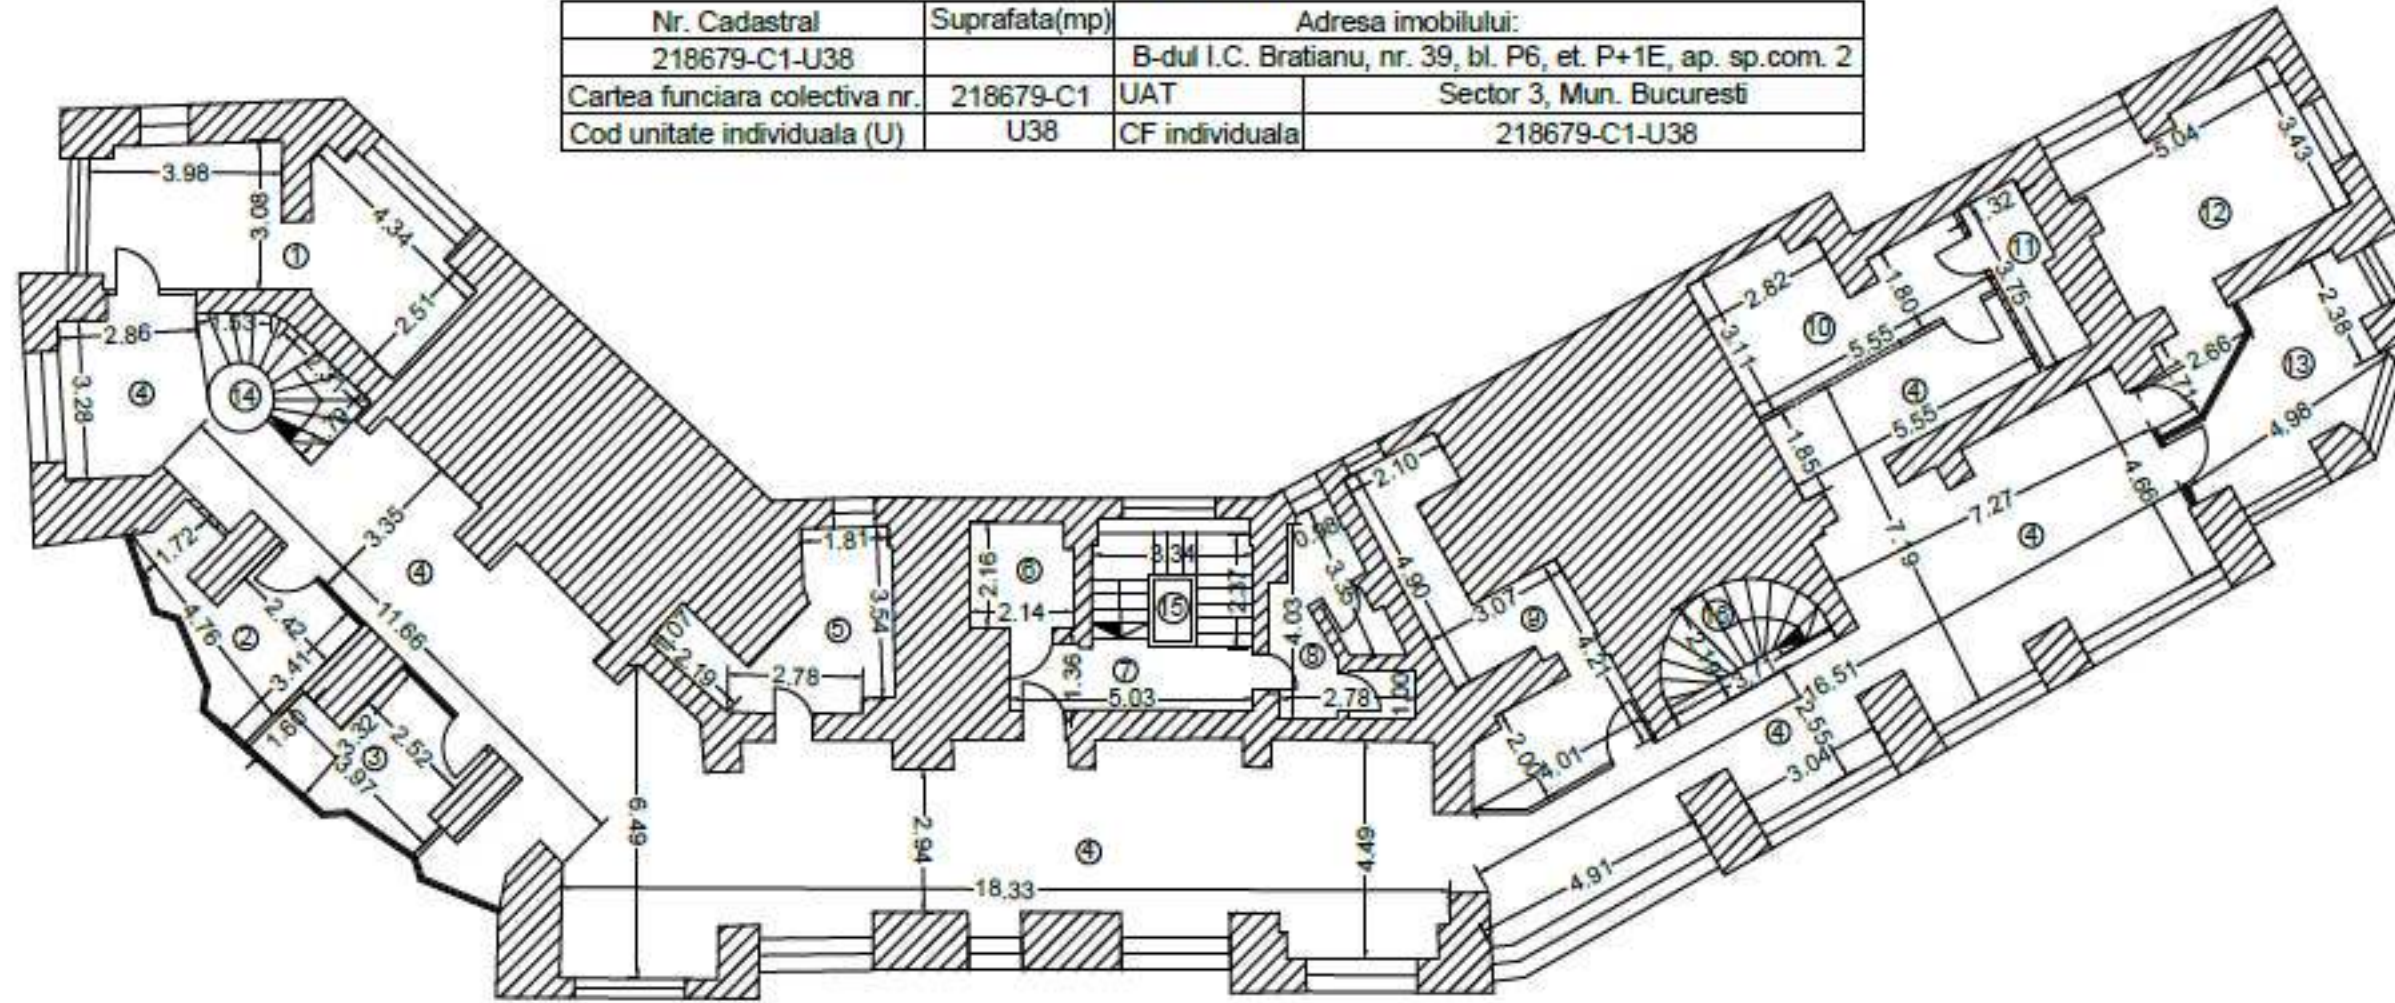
| Nr. Cadastral | Suprafata(mp) | Adresa imobilului: | |
|---|---|---|---|
| 218679-C1-U38 | | B-dul I.C. Bratianu, nr. 39, bl. P6, et. P+1E, ap. sp.com. 2 | |
| Cartea funciara colectiva nr. | 218679-C1 | UAT | Sector 3, Mun. Bucuresti |
| Cod unitate individuala (U) | U38 | CF individuala | 218679-C1-U38 |

3.98
3.08
4.34
①
2.51
2.86
1.53
3.28
④
⑭
3.35
1.72
④
2.42
11.66
4.76
②
3.41
1.60
3.32
2.52
③
3.97
1.81
3.54
⑤
1.07
2.79
2.78
6.49
2.16
⑥
2.14
3.34
⑮
2.37
1.36
⑦
5.03
2.94
④
18.33
4.49
0.98
3.35
4.03
⑧
2.78
1.00
2.10
4.90
3.07
⑨
4.21
2.04
4.01
⑯
16.51
④
2.55
3.04
4.91
2.82
3.11
⑩
1.80
5.55
④
5.55
1.85
.32
⑪
3.75
5.04
3.43
⑫
2.38
2.66
⑬
4.98
4.66
7.27
7.19
④